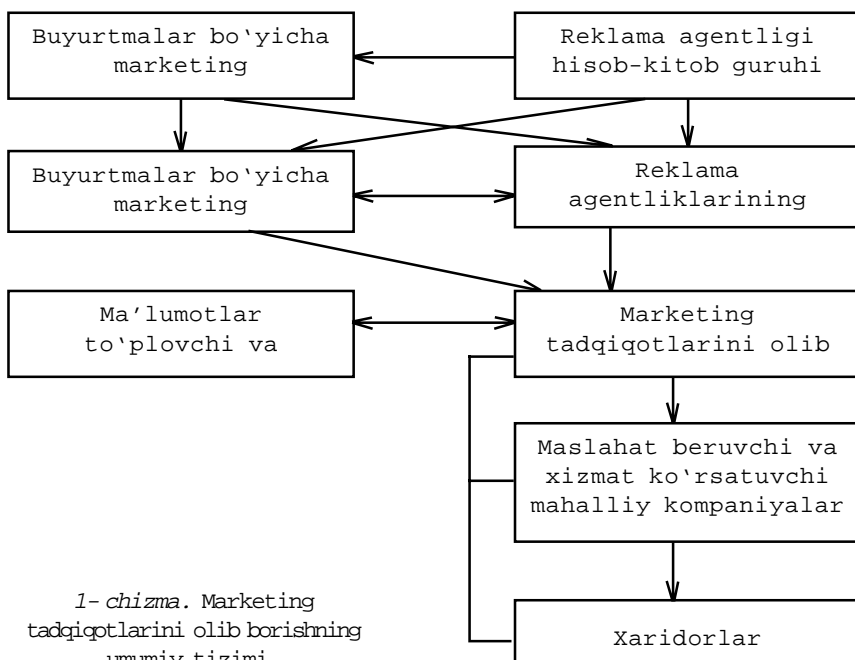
Buyurtmalar bo'yicha marketing

Reklama agentligi hisob-kitob guruhi

Buyurtmalar bo'yicha marketing

Reklama agentliklarining

Ma'lumotlar to'plovchi va

Marketing tadqiqotlarini olib

Maslahat beruvchi va xizmat ko'rsatuvchi mahalliy kompaniyalar

Xaridorlar

1- chizma. Marketing tadqiqotlarini olib borishning umumiy tizimi